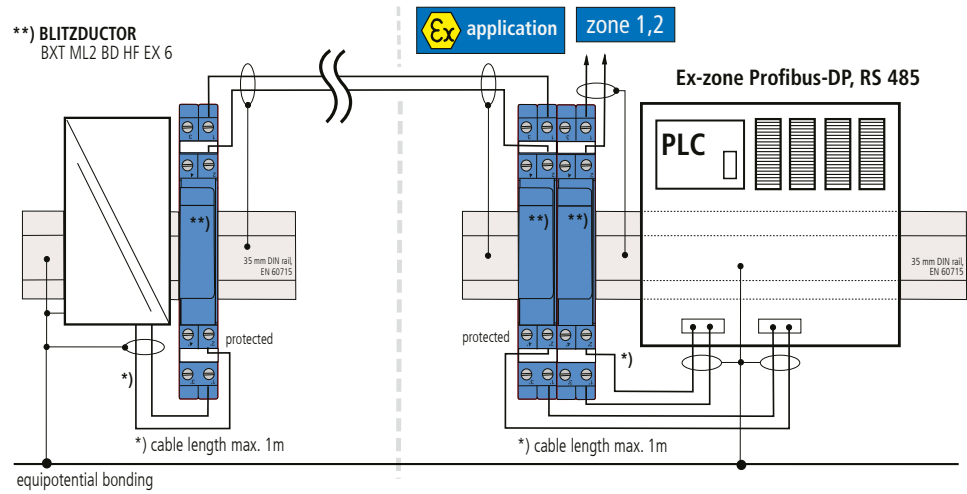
**) BLITZDUCTOR
BXT ML2 BD HF EX 6

Ex application

zone 1,2

Ex-zone Profibus-DP, RS 485

PLC

**)

35 mm DIN rail, EN 60715

**)

**)

35 mm DIN rail, EN 60715

protected

protected

*)

*)

*) cable length max. 1m

*) cable length max. 1m

equipotential bonding